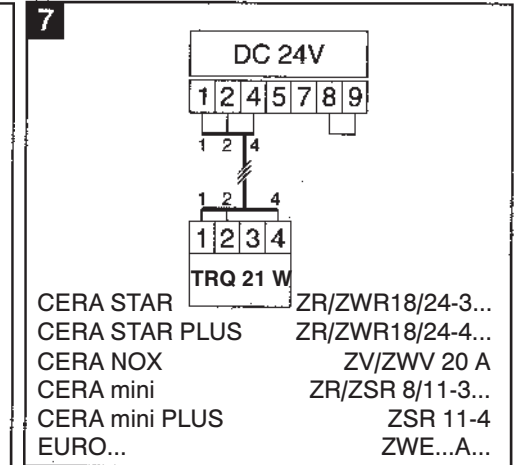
7

DC 24V

| 1 | 2 | 4 | 5 | 7 | 8 | 9 |
|---|---|---|---|---|---|---|

1 2 4

1 2 4

| 1 | 2 | 3 | 4 |
|---|---|---|---|

TRQ 21 W

| | |
|---|---|
| CERA STAR | ZR/ZWR18/24-3... |
| CERA STAR PLUS | ZR/ZWR18/24-4... |
| CERA NOX | ZV/ZWV 20 A |
| CERA mini | ZR/ZSR 8/11-3... |
| CERA mini PLUS | ZSR 11-4 |
| EURO... | ZWE...A... |